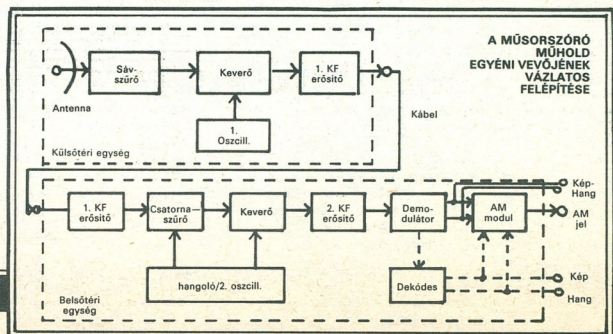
A MŰSORSZÓRÓ MŰHOLD EGYÉNI VEVŐJÉNEK VÁZLATOS FELÉPÍTÉSE

Sáv-szűrő

Keverő

1. KF erősítő

Antenna

1. Oszcill.

Kábel

Külsőtéri egység

1. KF erősítő

Csatorna-szűrő

Keverő

2. KF erősítő

Demo-dulátor

AM modul

Kép-Hang

AM jel

hangoló/2. oszcill.

Dekódes

Kép

Hang

Belsőtéri egység